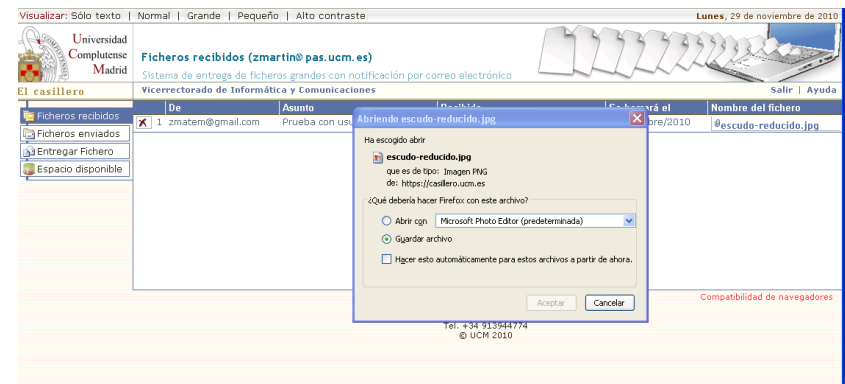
Visualizar: Sólo texto | Normal | Grande | Pequeño | Alto contraste

Lunes, 29 de noviembre de 2010

Universidad Complutense Madrid

Ficheros recibidos (zmartin@ pas.ucm.es)

Sistema de entrega de ficheros grandes con notificación por correo electrónico

El casillero

Vicerrectorado de Informática y Comunicaciones

Salir | Ayuda

Ficheros recibidos

Ficheros enviados

Entregar Fichero

Espacio disponible

| | De | Asunto | Recibido | Se borrará el | Nombre del fichero |
|---|---|---|---|---|---|
| 1 | zmatem@gmail.com | Prueba con us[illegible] | | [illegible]bre/2010 | escudo-reducido.jpg |

Abriendo escudo-reducido.jpg

Ha escogido abrir

escudo-reducido.jpg

que es de tipo: Imagen PNG

de: https://casillero.ucm.es

¿Qué debería hacer Firefox con este archivo?

Abrir con Microsoft Photo Editor (predeterminada)

Guardar archivo

Hacer esto automáticamente para estos archivos a partir de ahora.

Aceptar Cancelar

Compatibilidad de navegadores

Tel. +34 913944774
© UCM 2010